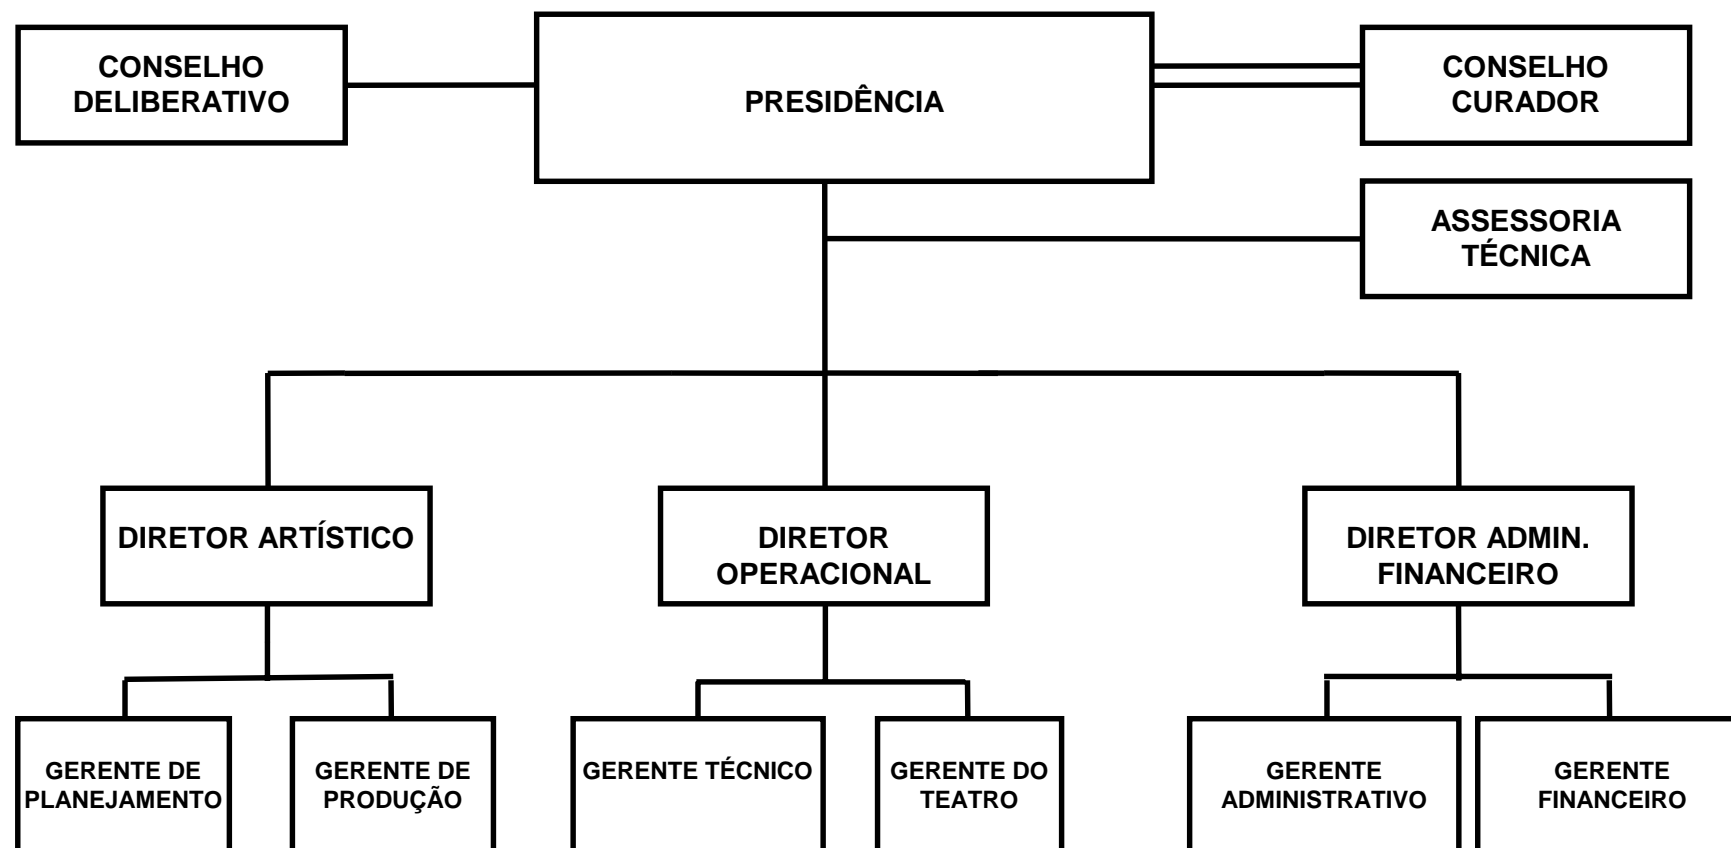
CONSELHO DELIBERATIVO

PRESIDÊNCIA

CONSELHO CURADOR

ASSESSORIA TÉCNICA

DIRETOR ARTÍSTICO

DIRETOR OPERACIONAL

DIRETOR ADMIN. FINANCEIRO

GERENTE DE PLANEJAMENTO

GERENTE DE PRODUÇÃO

GERENTE TÉCNICO

GERENTE DO TEATRO

GERENTE ADMINISTRATIVO

GERENTE FINANCEIRO